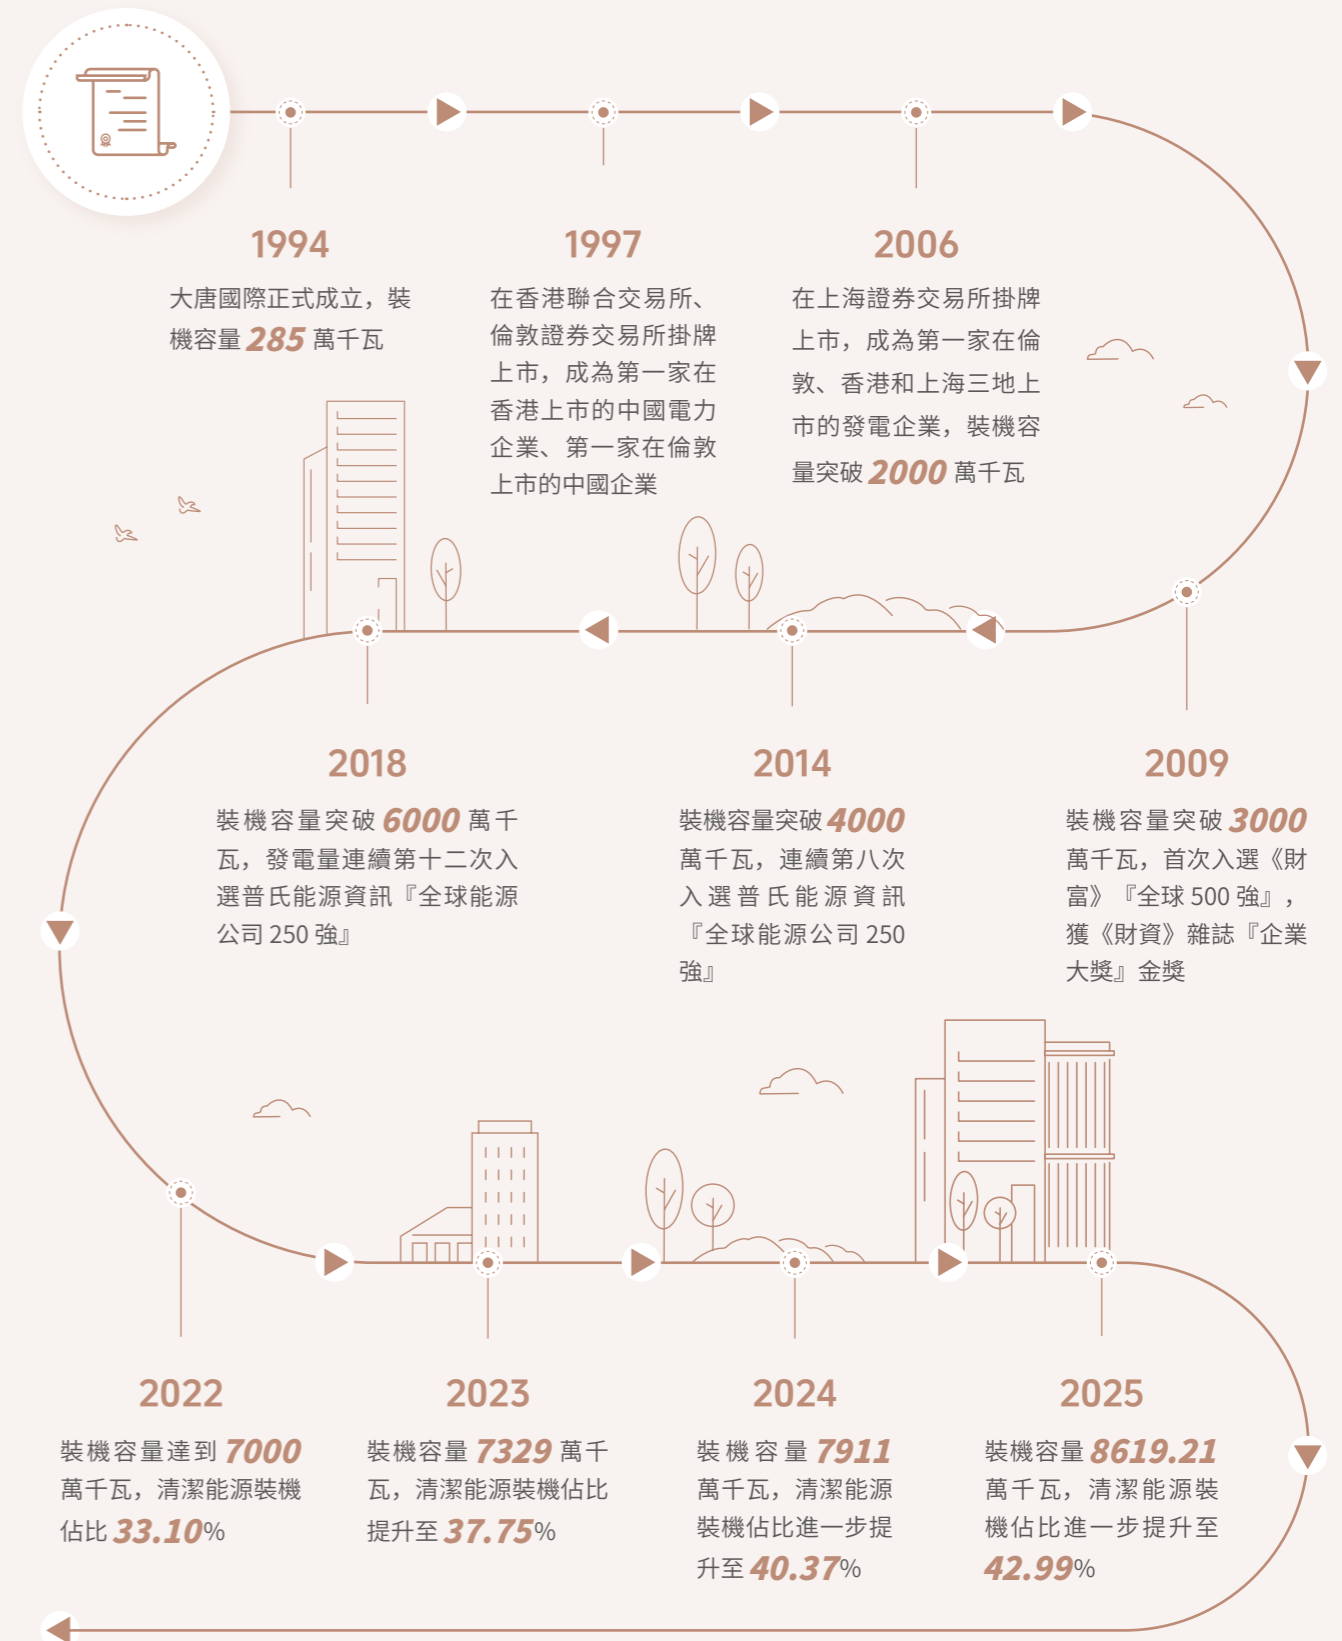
1994

大唐國際正式成立，裝機容量 285 萬千瓦

1997

在香港聯合交易所、倫敦證券交易所掛牌上市，成為第一家在香港上市的中國電力企業、第一家在倫敦上市的中國企業

2006

在上海證券交易所掛牌上市，成為第一家在倫敦、香港和上海三地上市的發電企業，裝機容量突破 2000 萬千瓦

2018

裝機容量突破 6000 萬千瓦，發電量連續第十二次入選普氏能源資訊『全球能源公司 250 強』

2014

裝機容量突破 4000 萬千瓦，連續第八次入選普氏能源資訊『全球能源公司 250 強』

2009

裝機容量突破 3000 萬千瓦，首次入選《財富》『全球 500 強』，獲《財資》雜誌『企業大獎』金獎

2022

裝機容量達到 7000 萬千瓦，清潔能源裝機佔比 33.10%

2023

裝機容量 7329 萬千瓦，清潔能源裝機佔比提升至 37.75%

2024

裝機容量 7911 萬千瓦，清潔能源裝機佔比進一步提升至 40.37%

2025

裝機容量 8619.21 萬千瓦，清潔能源裝機佔比進一步提升至 42.99%